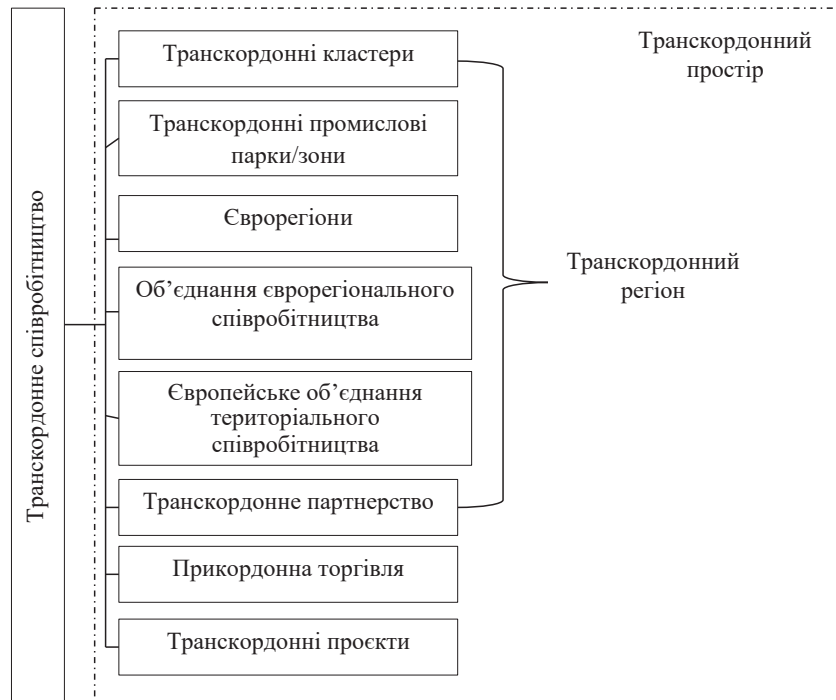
Транскордонне співробітництво

Транскордонні кластери

Транскордонні промислові парки/зони

Єврорегіони

Об'єднання єврорегіонального співробітництва

Європейське об'єднання територіального співробітництва

Транскордонне партнерство

Прикордонна торгівля

Транскордонні проєкти

Транскордонний простір

Транскордонний регіон